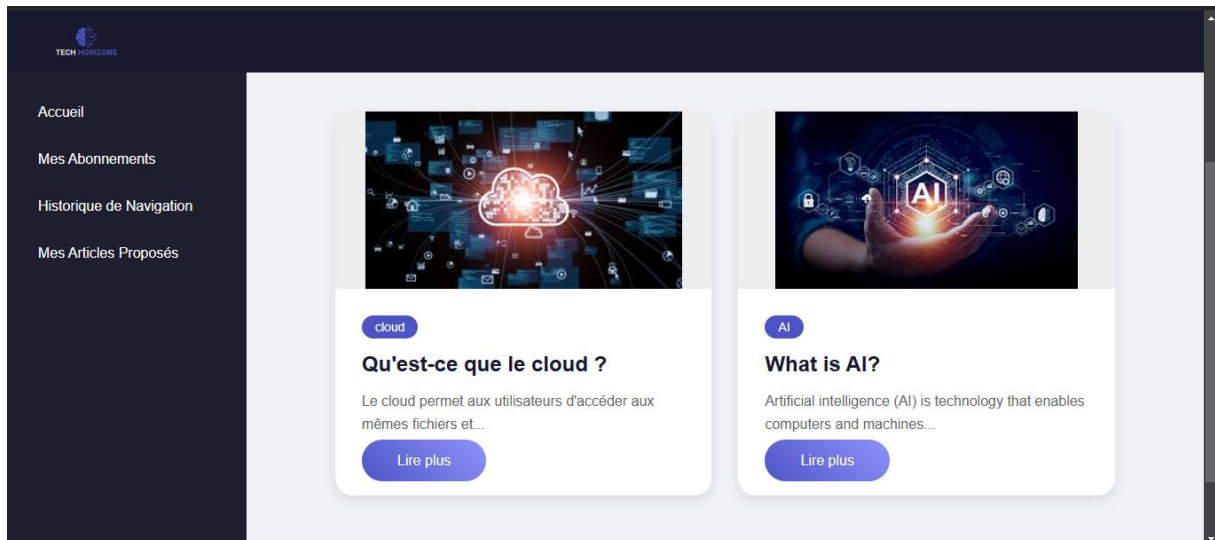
TECH HORIZONS

Accueil

Mes Abonnements

Historique de Navigation

Mes Articles Proposés

cloud

Qu'est-ce que le cloud ?

Le cloud permet aux utilisateurs d'accéder aux mêmes fichiers et...

Lire plus

AI

What is AI?

Artificial intelligence (AI) is technology that enables computers and machines...

Lire plus